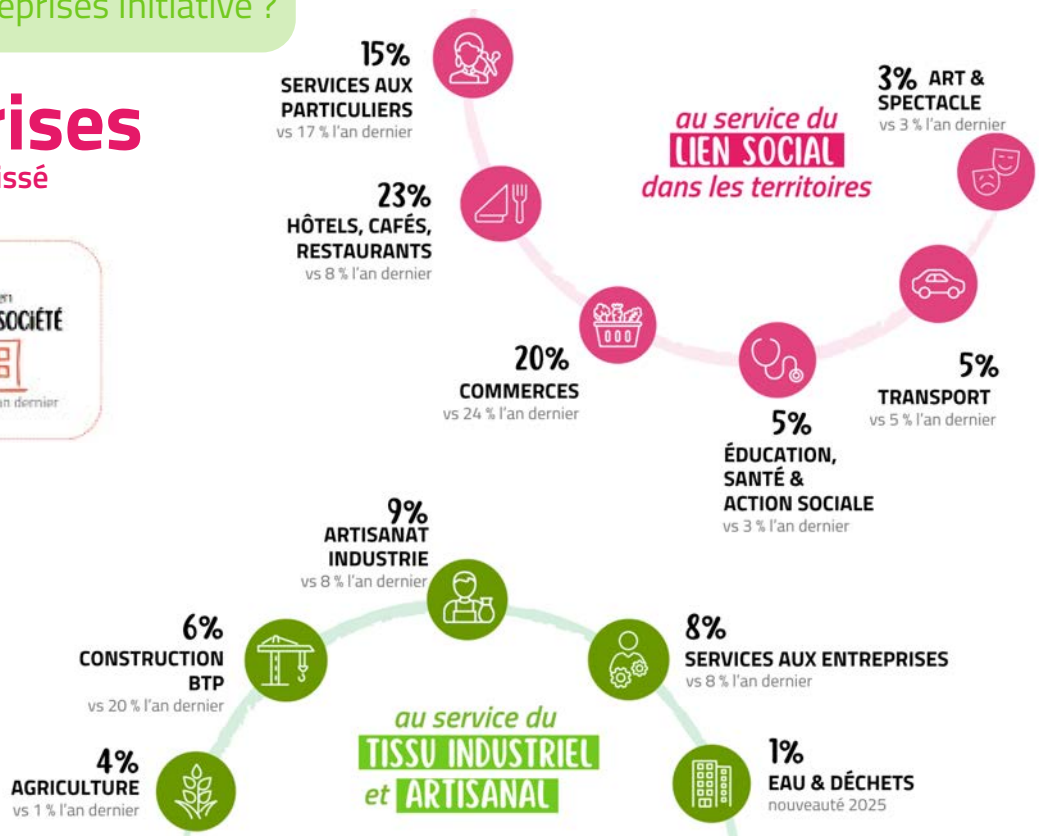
eprises initiative ?

rises
issé

SOCIÉTÉ
an dernier

15%
SERVICES AUX PARTICULIERS
vs 17 % l'an dernier

23%
HÔTELS, CAFÉS, RESTAURANTS
vs 8 % l'an dernier

20%
COMMERCES
vs 24 % l'an dernier

au service du
LIEN SOCIAL
dans les territoires

3% ART & SPECTACLE
vs 3 % l'an dernier

5%
TRANSPORT
vs 5 % l'an dernier

5%
ÉDUCATION, SANTÉ & ACTION SOCIALE
vs 3 % l'an dernier

9%
ARTISANAT INDUSTRIE
vs 8 % l'an dernier

6%
CONSTRUCTION BTP
vs 20 % l'an dernier

8%
SERVICES AUX ENTREPRISES
vs 8 % l'an dernier

au service du
TISSU INDUSTRIEL
et ARTISANAL

4%
AGRICULTURE
vs 1 % l'an dernier

1%
EAU & DÉCHETS
nouveauté 2025